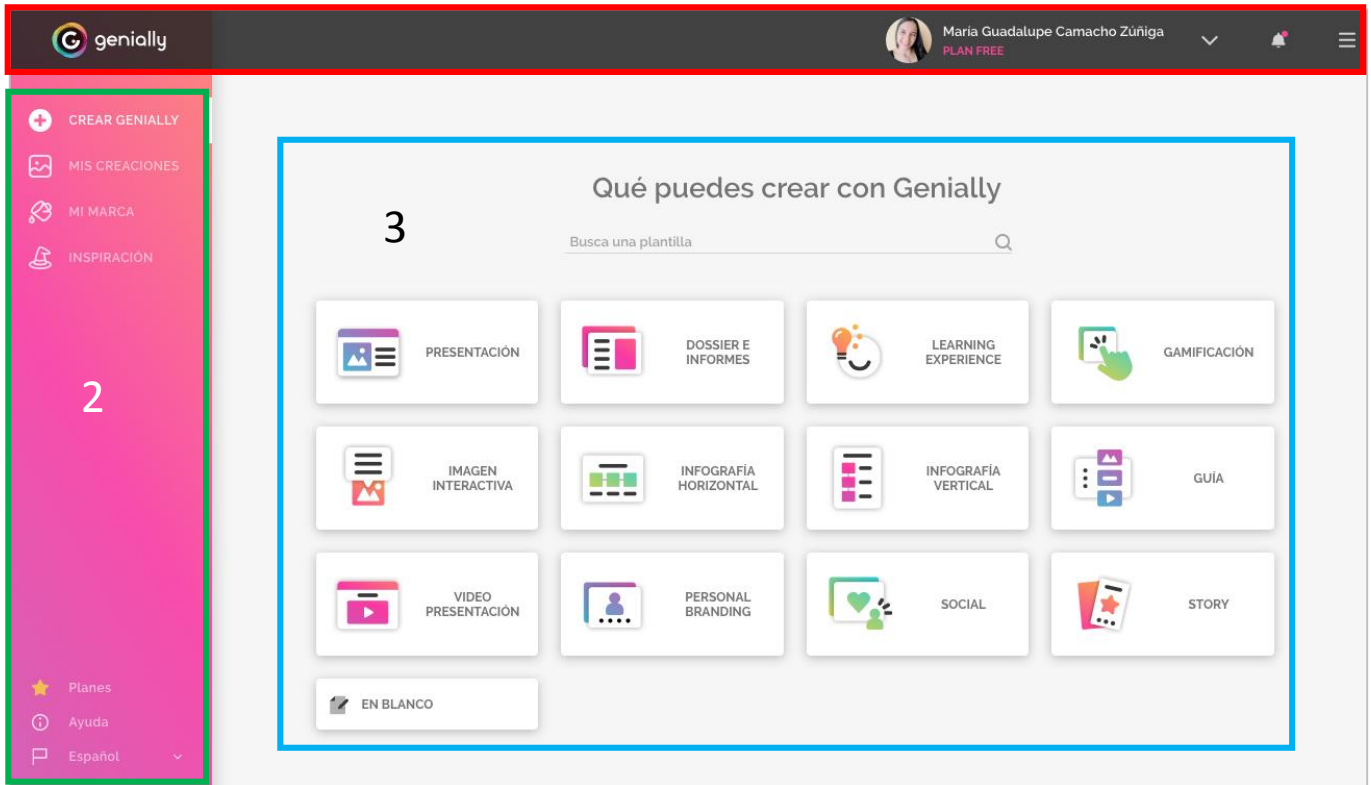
genially

María Guadalupe Camacho Zúñiga
PLAN FREE

CREAR GENIALLY
MIS CREACIONES
MI MARCA
INSPIRACIÓN

2

Planes
Ayuda
Español

Qué puedes crear con Genially

3

Busca una plantilla

PRESENTACIÓN
DOSSIER E INFORMES
LEARNING EXPERIENCE
GAMIFICACIÓN
IMAGEN INTERACTIVA
INFOGRAFÍA HORIZONTAL
INFOGRAFÍA VERTICAL
GUÍA
VIDEO PRESENTACIÓN
PERSONAL BRANDING
SOCIAL
STORY
EN BLANCO